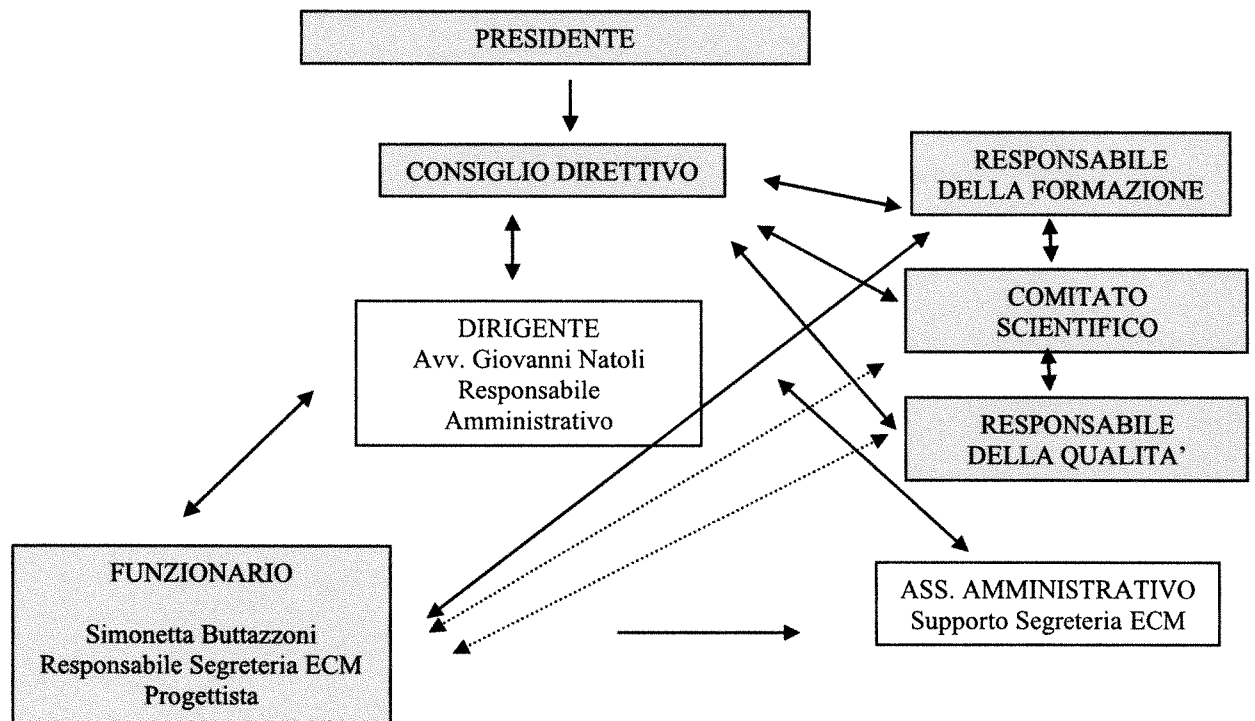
PRESIDENTE

CONSIGLIO DIRETTIVO

RESPONSABILE DELLA FORMAZIONE

COMITATO SCIENTIFICO

RESPONSABILE DELLA QUALITA'

DIRIGENTE
Avv. Giovanni Natoli
Responsabile
Amministrativo

FUNZIONARIO

Simonetta Buttazzoni
Responsabile Segreteria ECM
Progettista

ASS. AMMINISTRATIVO
Supporto Segreteria ECM